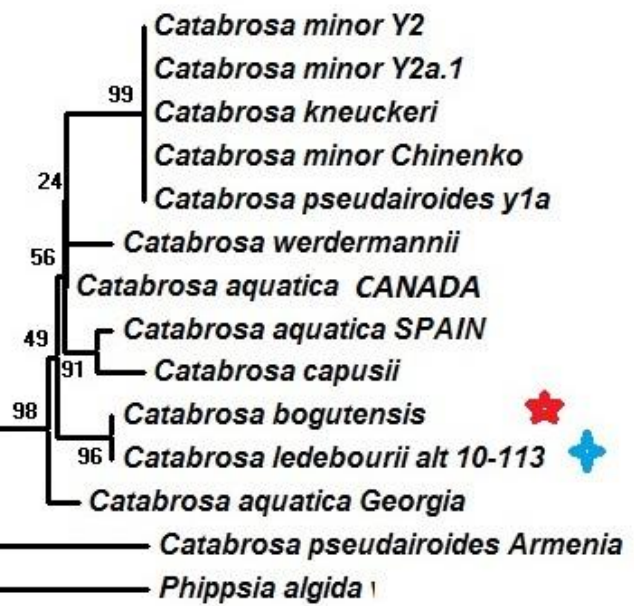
Catabrosa minor Y2
Catabrosa minor Y2a.1
99
Catabrosa kneuckeri
Catabrosa minor Chinenko
24
Catabrosa pseudairoides y1a
56
Catabrosa werdermannii
Catabrosa aquatica CANADA
49
Catabrosa aquatica SPAIN
91
Catabrosa capusii
98
Catabrosa bogutensis
96
Catabrosa ledebourii alt 10-113
Catabrosa aquatica Georgia
Catabrosa pseudairoides Armenia
Phippsia algida